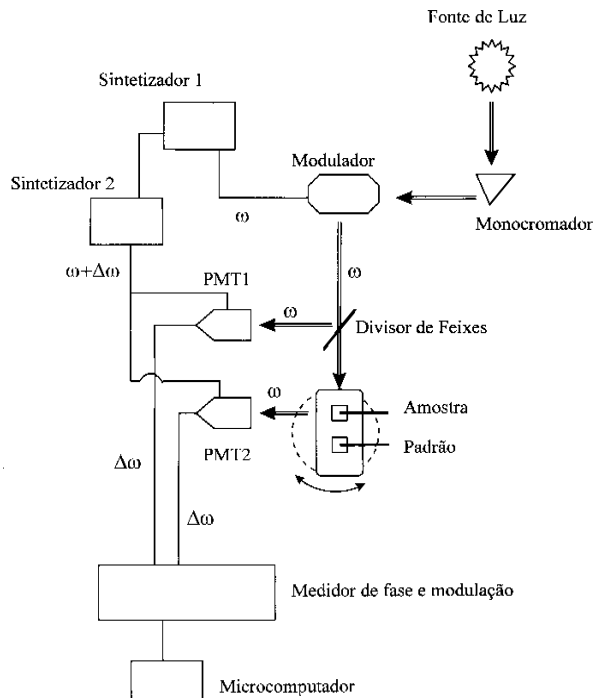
Fonte de Luz

Sintetizador 1

Modulador

Sintetizador 2

$\omega$

Monocromador

$\omega+\Delta\omega$

$\omega$

PMT1

$\omega$

Divisor de Feixes

$\omega$

Amostra

Padrão

PMT2

$\Delta\omega$

$\Delta\omega$

Medidor de fase e modulação

Microcomputador